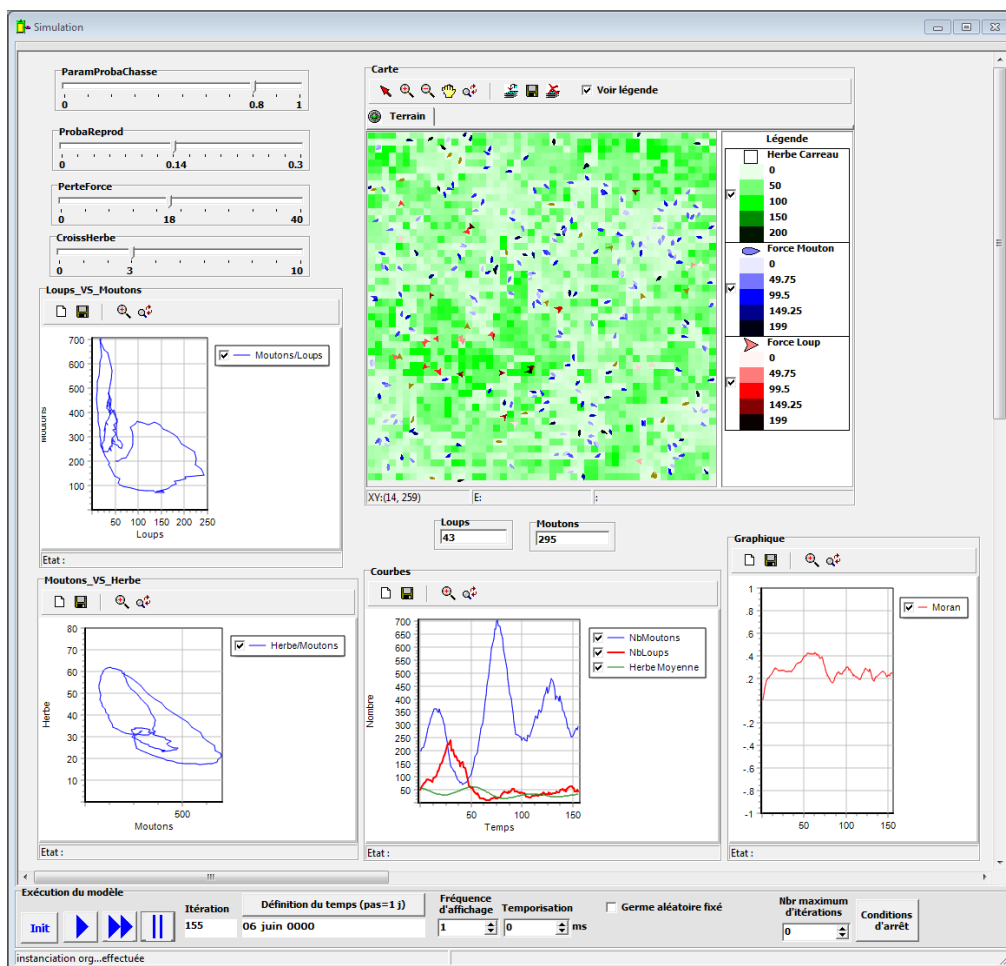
Simulation

ParamProbaChasse
0 0.8 1

ProbaReprod
0 0.14 0.3

PerteForce
0 18 40

CroissHerbe
0 3 10

Loups_VS_Moutons

Moutons/Loups

700
600
500
400
300
200
100
Moutons
50 100 150 200 250
Loups

Etat :

Carte

Voir légende

Terrain

Légende
Herbe Carreau
0
50
100
150
200
Force Mouton
0
49.75
99.5
149.25
199
Force Loup
0
49.75
99.5
149.25
199

XY:(14, 259) E: :

Loups
43

Moutons
295

Moutons_VS_Herbe

Herbe/Moutons

80
70
60
50
40
30
20
10
Herbe
500
Moutons

Etat :

Courbes

NbMoutons
NbLoups
Herbe Moyenne

700
650
600
550
500
450
400
350
300
250
200
150
100
50
Nombre
50 100 150
Temps

Etat :

Graphique

Moran

1
.8
.6
.4
.2
0
-.2
-.4
-.6
-.8
-1
50 100 150

Etat :

Exécution du modèle

Init

Itération
155

Définition du temps (pas=1 j)
06 juin 0000

Fréquence d'affichage
1

Temporisation
0 ms

Germe aléatoire fixé

Nbr maximum d'itérations
0

Conditions d'arrêt

instanciation org...effectuée